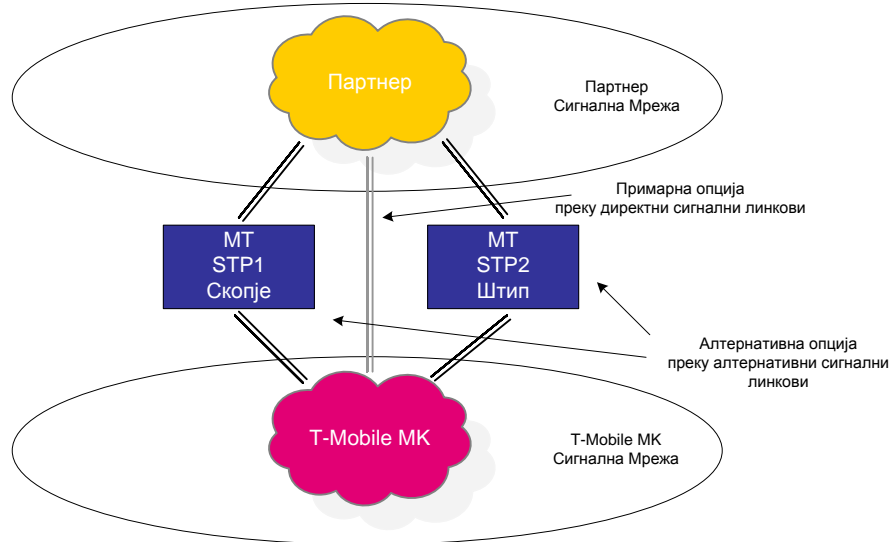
Партнер

Партнер
Сигнална Мрежа

Примарна опција
преку директни сигнални линкови

MT
STP1
Скопје

MT
STP2
Штип

Алтернативна опција
преку алтернативни сигнални
линкови

T-Mobile MK

T-Mobile MK
Сигнална Мрежа